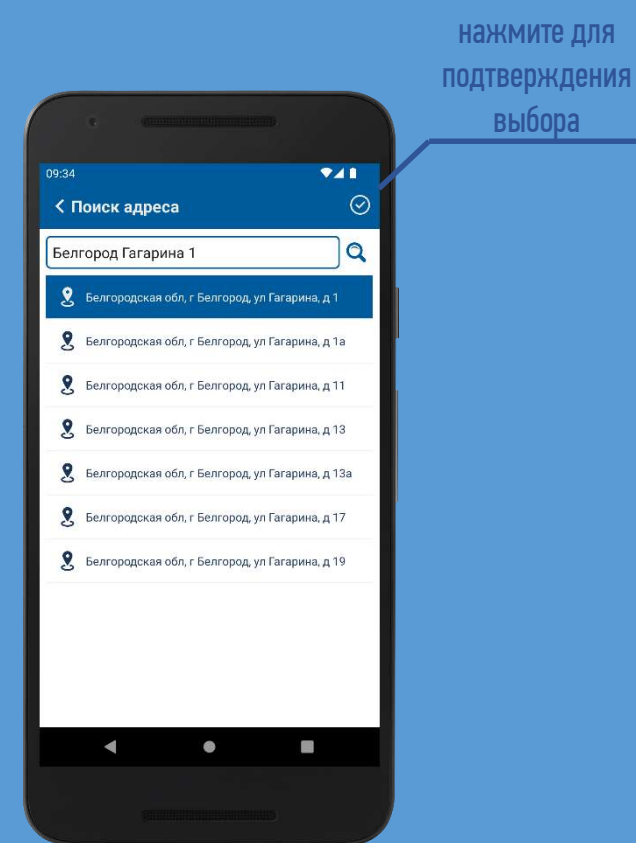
нажмите для подтверждения выбора

09:34

Поиск адреса

Белгород Гагарина 1

Белгородская обл, г Белгород, ул Гагарина, д 1

Белгородская обл, г Белгород, ул Гагарина, д 1а

Белгородская обл, г Белгород, ул Гагарина, д 11

Белгородская обл, г Белгород, ул Гагарина, д 13

Белгородская обл, г Белгород, ул Гагарина, д 13а

Белгородская обл, г Белгород, ул Гагарина, д 17

Белгородская обл, г Белгород, ул Гагарина, д 19